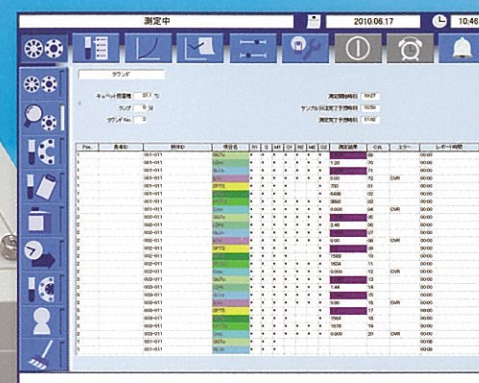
測定中

2010.06.17

10:46

ラウンド

キュベット校正値 37.1

ラック 9

ラウンドNo. 0

測定開始時刻 10:27

サンプル分注完了予想時刻 10:50

測定完了予想時刻 11:02

| Pos. | 患者ID | 検体ID | 項目名 | | | | | | | | 測定結果 | 単位 | エラー | レポート時間 |
|---|---|---|---|---|---|---|---|---|---|---|---|---|---|---|
| 1 | | 001-011 | | | | | | | | | | | | 00:00 |
| 1 | | 001-011 | | | | | | | | | 1.20 | | | 00:00 |
| 1 | | 001-011 | | | | | | | | | | | | 00:00 |
| 1 | | 001-011 | | | | | | | | | 0.00 | | OVR | 00:00 |
| 1 | | 001-011 | | | | | | | | | 700 | | | 00:00 |
| 1 | | 001-011 | | | | | | | | | 6400 | | | 00:00 |
| 1 | | 001-011 | | | | | | | | | 3882 | | | 00:00 |
| 1 | | 001-011 | | | | | | | | | 0.000 | | OVR | 00:00 |
| 2 | | 002-011 | | | | | | | | | | | | 00:00 |
| 2 | | 002-011 | | | | | | | | | 2.45 | | | 00:00 |
| 2 | | 002-011 | | | | | | | | | | | | 00:00 |
| 2 | | 002-011 | | | | | | | | | 0.00 | | OVR | 00:00 |
| 2 | | 002-011 | | | | | | | | | | | | 00:00 |
| 2 | | 002-011 | | | | | | | | | 7000 | | | 00:00 |
| 2 | | 002-011 | | | | | | | | | 1624 | | | 00:00 |
| 2 | | 002-011 | | | | | | | | | 0.000 | | OVR | 00:00 |
| 3 | | 003-011 | | | | | | | | | | | | 00:00 |
| 3 | | 003-011 | | | | | | | | | 1.44 | | | 00:00 |
| 3 | | 003-011 | | | | | | | | | | | | 00:00 |
| 3 | | 003-011 | | | | | | | | | 0.00 | | OVR | 00:00 |
| 3 | | 003-011 | | | | | | | | | | | | 00:00 |
| 3 | | 003-011 | | | | | | | | | 7500 | | | 00:00 |
| 3 | | 003-011 | | | | | | | | | 1630 | | | 00:00 |
| 3 | | 003-011 | | | | | | | | | 0.000 | | OVR | 00:00 |
| 1 | | 001-011 | | | | | | | | | | | | 00:00 |
| 1 | | 001-011 | | | | | | | | | | | | 00:00 |